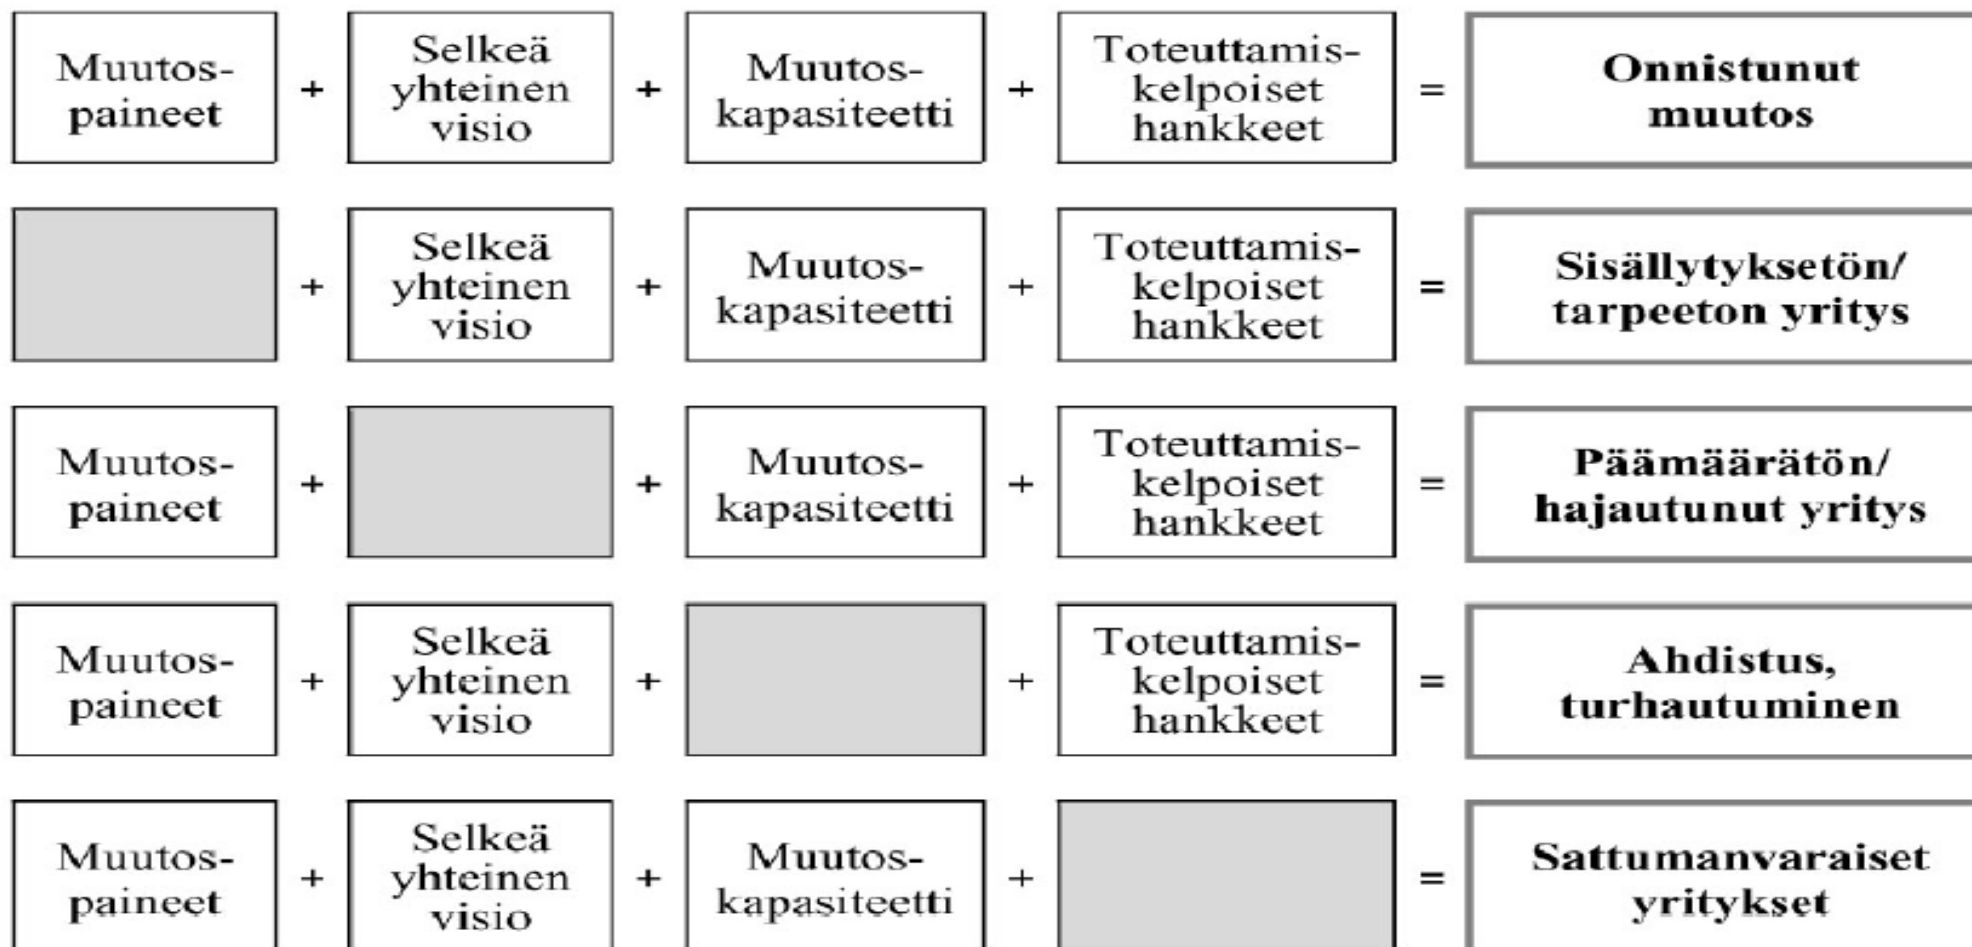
| | | | | | | | | |
|---|---|---|---|---|---|---|---|---|
| Muutospaineet | + | Selkeä yhteinen visio | + | Muutoskapasiteetti | + | Toteuttamiskelpoiset hankkeet | = | **Onnistunut muutos** |
| | + | Selkeä yhteinen visio | + | Muutoskapasiteetti | + | Toteuttamiskelpoiset hankkeet | = | **Sisällytyksetön/ tarpeeton yritys** |
| Muutospaineet | + | | + | Muutoskapasiteetti | + | Toteuttamiskelpoiset hankkeet | = | **Päämäärätön/ hajautunut yritys** |
| Muutospaineet | + | Selkeä yhteinen visio | + | | + | Toteuttamiskelpoiset hankkeet | = | **Ahdistus, turhautuminen** |
| Muutospaineet | + | Selkeä yhteinen visio | + | Muutoskapasiteetti | + | | = | **Sattumanvaraiset yritykset** |